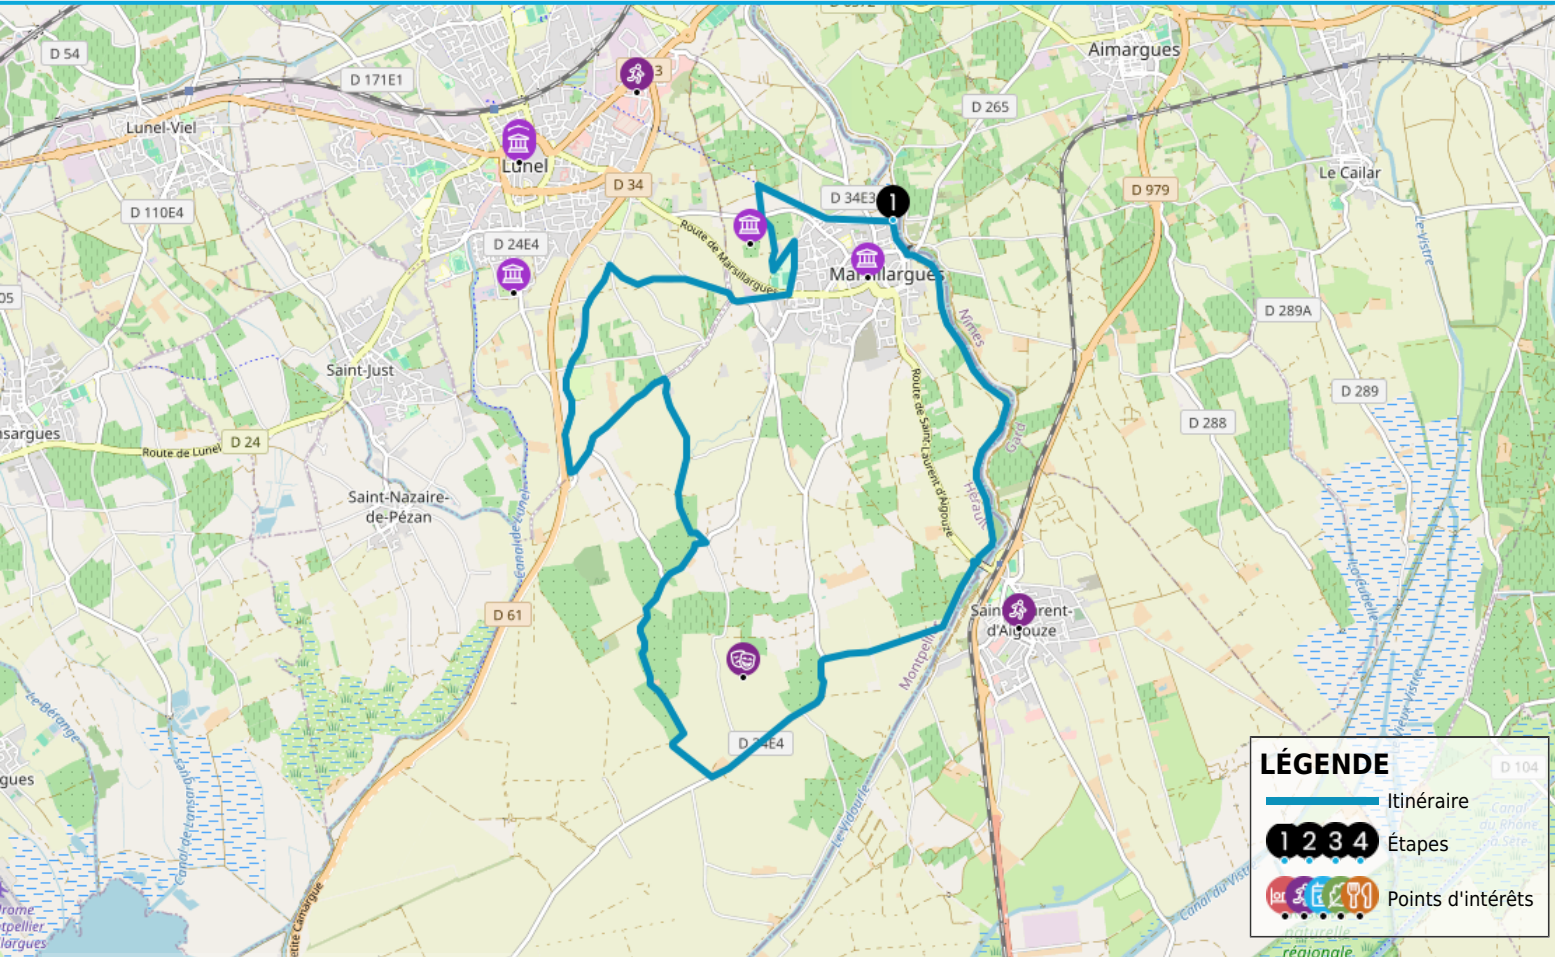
D 54
D 171E1
Lunel-Viel
Lunel
3
Aimargues
D 265
D 34
D 34E3
1
D 979
Le Cailar
D 110E4
D 24E4
Route de Marsillargues
Marsillargues
Le Vistre
D 289A
05
Saint-Just
Nîmes
Route de Saint-Laurent-d'Aigouze
D 289
D 288
sargues
Route de Lunel
D 24
Gard
Saint-Nazaire-de-Pézan
Hérault
Canal de Lunel
Saint-Laurent-d'Aigouze
D 61
Montpellier
Le Bérange
D 24E4
D 104
gues
Canal de Lansargues
Le Vidourle
Canal du Vistre
Canal du Rhône à Sète
naturelle régionale
drome
tpellier
largues
Petite Camargue
LÉGENDE
Itinéraire
1 2 3 4
Étapes
Points d'intérêts